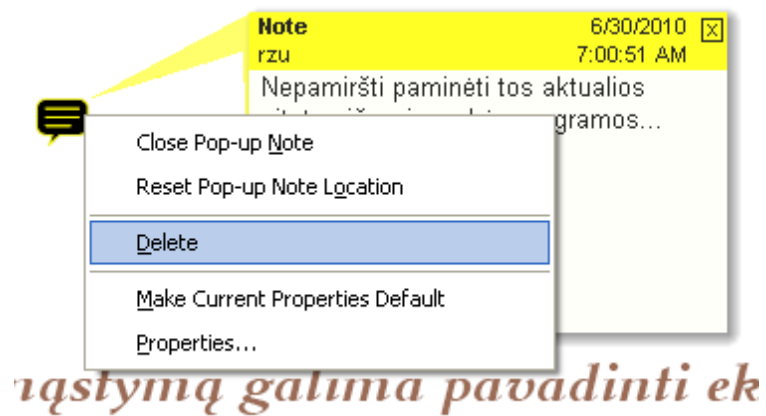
Note
rzu
6/30/2010
7:00:51 AM
X
Nepamiršti paminėti tos aktualios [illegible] gramos...

Close Pop-up Note
Reset Pop-up Note Location
Delete
Make Current Properties Default
Properties...

ąstymą galima pavadinti ek